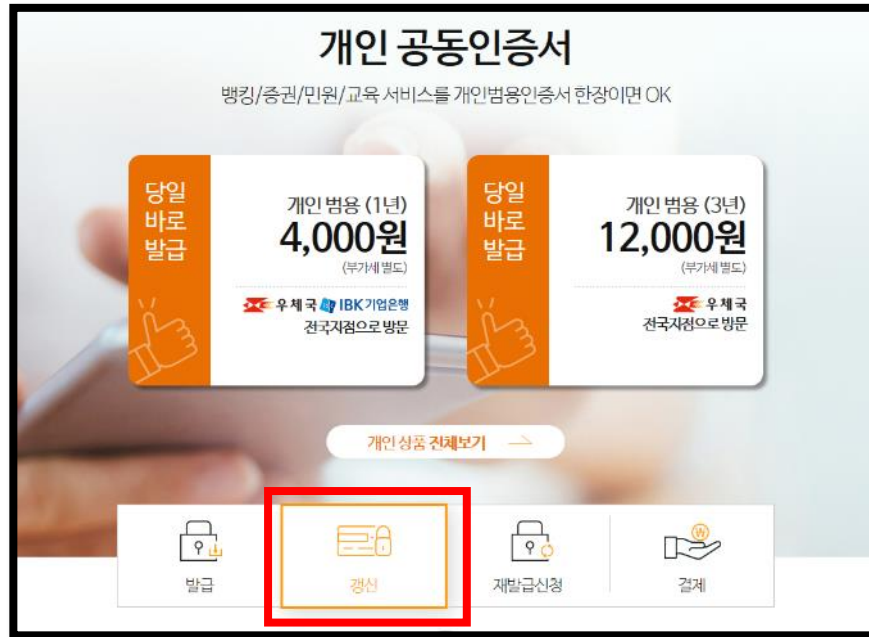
개인 공동인증서

뱅킹/증권/민원/교육 서비스를 개인범용인증서 한장이면 OK

당일 바로 발급

개인 범용 (1년)
4,000원
(부가세 별도)
우체국 IBK기업은행
전국지점으로 방문

당일 바로 발급

개인 범용 (3년)
12,000원
(부가세 별도)
우체국
전국지점으로 방문

개인 상품 전체보기

발급

갱신

재발급신청

결제